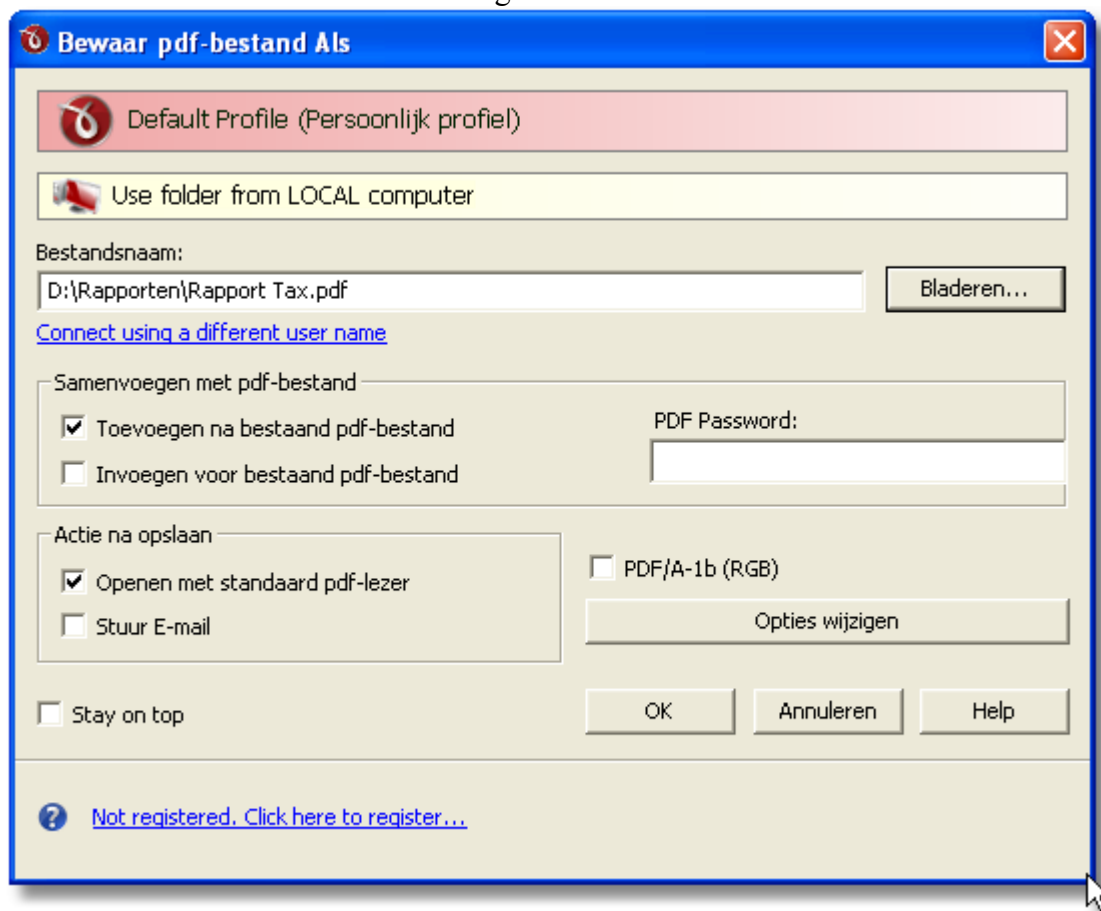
Bewaar pdf-bestand Als

Default Profile (Persoonlijk profiel)

Use folder from LOCAL computer

Bestandsnaam:

D:\Rapporten\Rapport Tax.pdf

Bladeren...

Connect using a different user name

Samenvoegen met pdf-bestand

☑ Toevoegen na bestaand pdf-bestand

☐ Invoegen voor bestaand pdf-bestand

PDF Password:

Actie na opslaan

☑ Openen met standaard pdf-lezer

☐ Stuur E-mail

☐ PDF/A-1b (RGB)

Opties wijzigen

☐ Stay on top

OK

Annuleren

Help

Not registered. Click here to register...